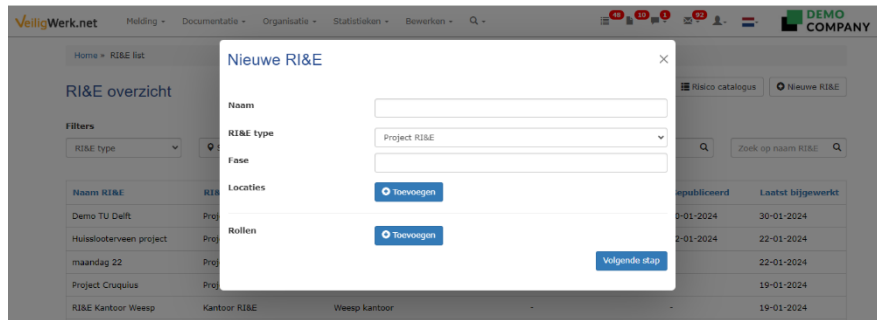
VeiligWerk.net Melding ▾ Documentatie ▾ Organisatie ▾ Statistieken ▾ Bewerken ▾ Q ▾ 48 10 1 92 DEMO COMPANY

Home » RI&E list

RI&E overzicht

Risico catalogus Nieuwe RI&E

Filters

RI&E type

Zoek op naam RI&E

| Naam RI&E | RI | | | gepubliceerd | Laatst bijgewerkt |
|---|---|---|---|---|---|
| Demo TU Delft | Proj | | | 0-01-2024 | 30-01-2024 |
| Huisslooterveen project | Proj | | | 2-01-2024 | 22-01-2024 |
| maandag 22 | Proj | | | | 22-01-2024 |
| Project Cruquius | Proj | | | | 19-01-2024 |
| RI&E Kantoor Weesp | Kantoor RI&E | Weesp kantoor | - | - | 19-01-2024 |

Nieuwe RI&E

Naam

RI&E type Project RI&E

Fase

Locaties Toevoegen

Rollen Toevoegen

Volgende stap